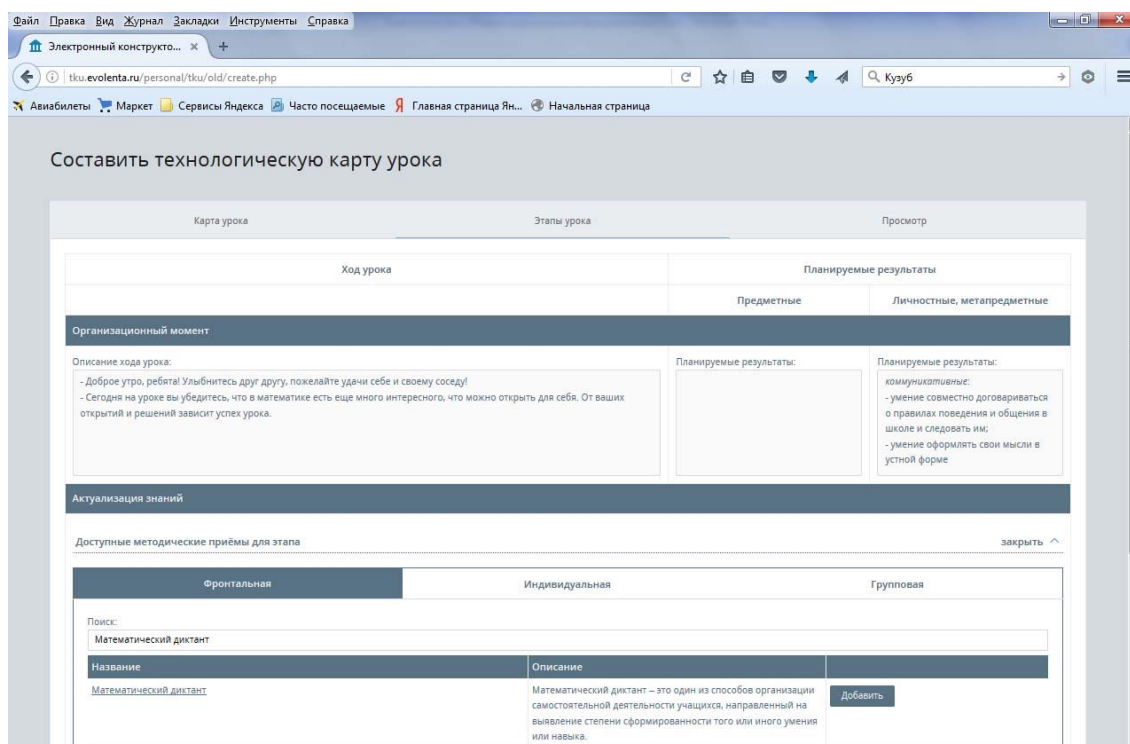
Файл Правка Вид Журнал Закладки Инструменты Справка

Электронный конструкто... ×  +

tku.evolenta.ru/personal/tku/old/create.php

Кузуб

Авиабилеты  Маркет  Сервисы Яндекса  Часто посещаемые  Главная страница Ян...  Начальная страница

Составить технологическую карту урока

Карта урока | Этапы урока | Просмотр

| Ход урока | Планируемые результаты | |
|---|---|---|
| | Предметные | Личностные, метапредметные |

Организационный момент

Описание хода урока:
- Доброе утро, ребята! Улыбнитесь друг другу, пожелайте удачи себе и своему соседу!
- Сегодня на уроке вы убедитесь, что в математике есть еще много интересного, что можно открыть для себя. От ваших открытий и решений зависит успех урока.

Планируемые результаты:

Планируемые результаты:
коммуникативные:
- умение совместно договариваться о правилах поведения и общения в школе и следовать им;
- умение оформлять свои мысли в устной форме

Актуализация знаний

Доступные методические приёмы для этапа

закрыть

Фронтальная | Индивидуальная | Групповая

Поиск:
Математический диктант

| Название | Описание | |
|---|---|---|
| Математический диктант | Математический диктант – это один из способов организации самостоятельной деятельности учащихся, направленный на выявление степени сформированности того или иного умения или навыка. | Добавить |